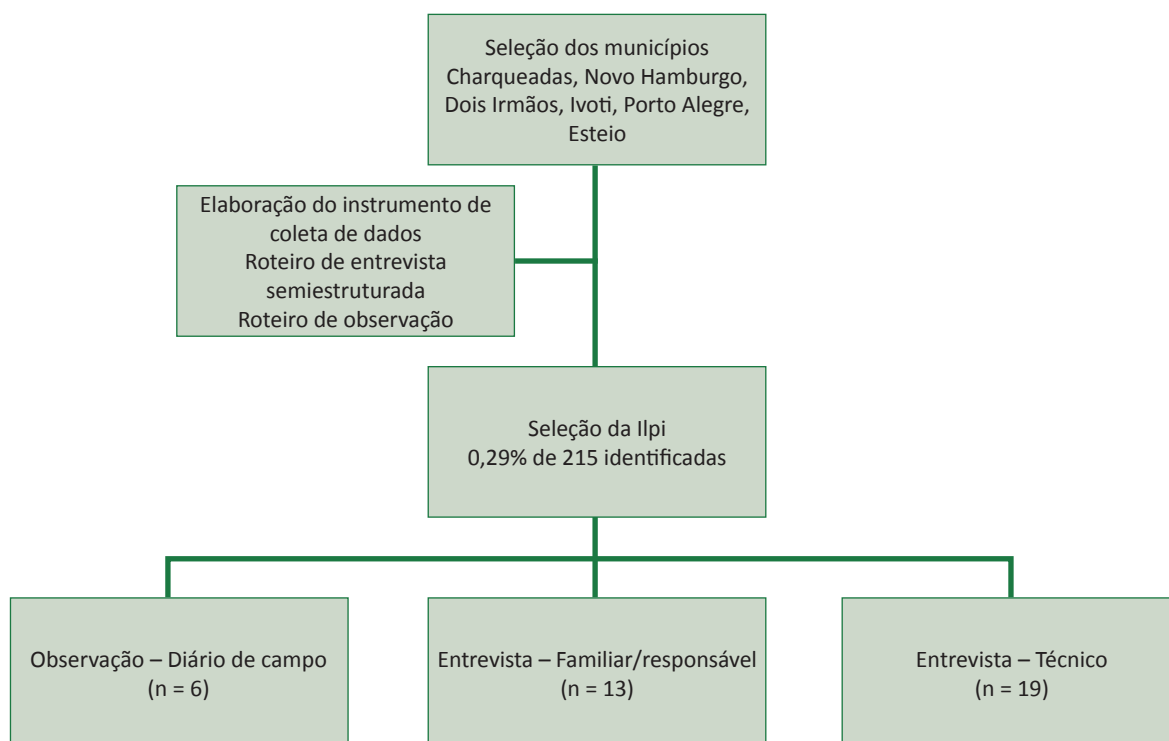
Seleção dos municípios
Charqueadas, Novo Hamburgo, Dois Irmãos, Ivoti, Porto Alegre, Esteio

Elaboração do instrumento de coleta de dados
Roteiro de entrevista semiestruturada
Roteiro de observação

Seleção da Ilpi
0,29% de 215 identificadas

Observação – Diário de campo
(n = 6)

Entrevista – Familiar/responsável
(n = 13)

Entrevista – Técnico
(n = 19)